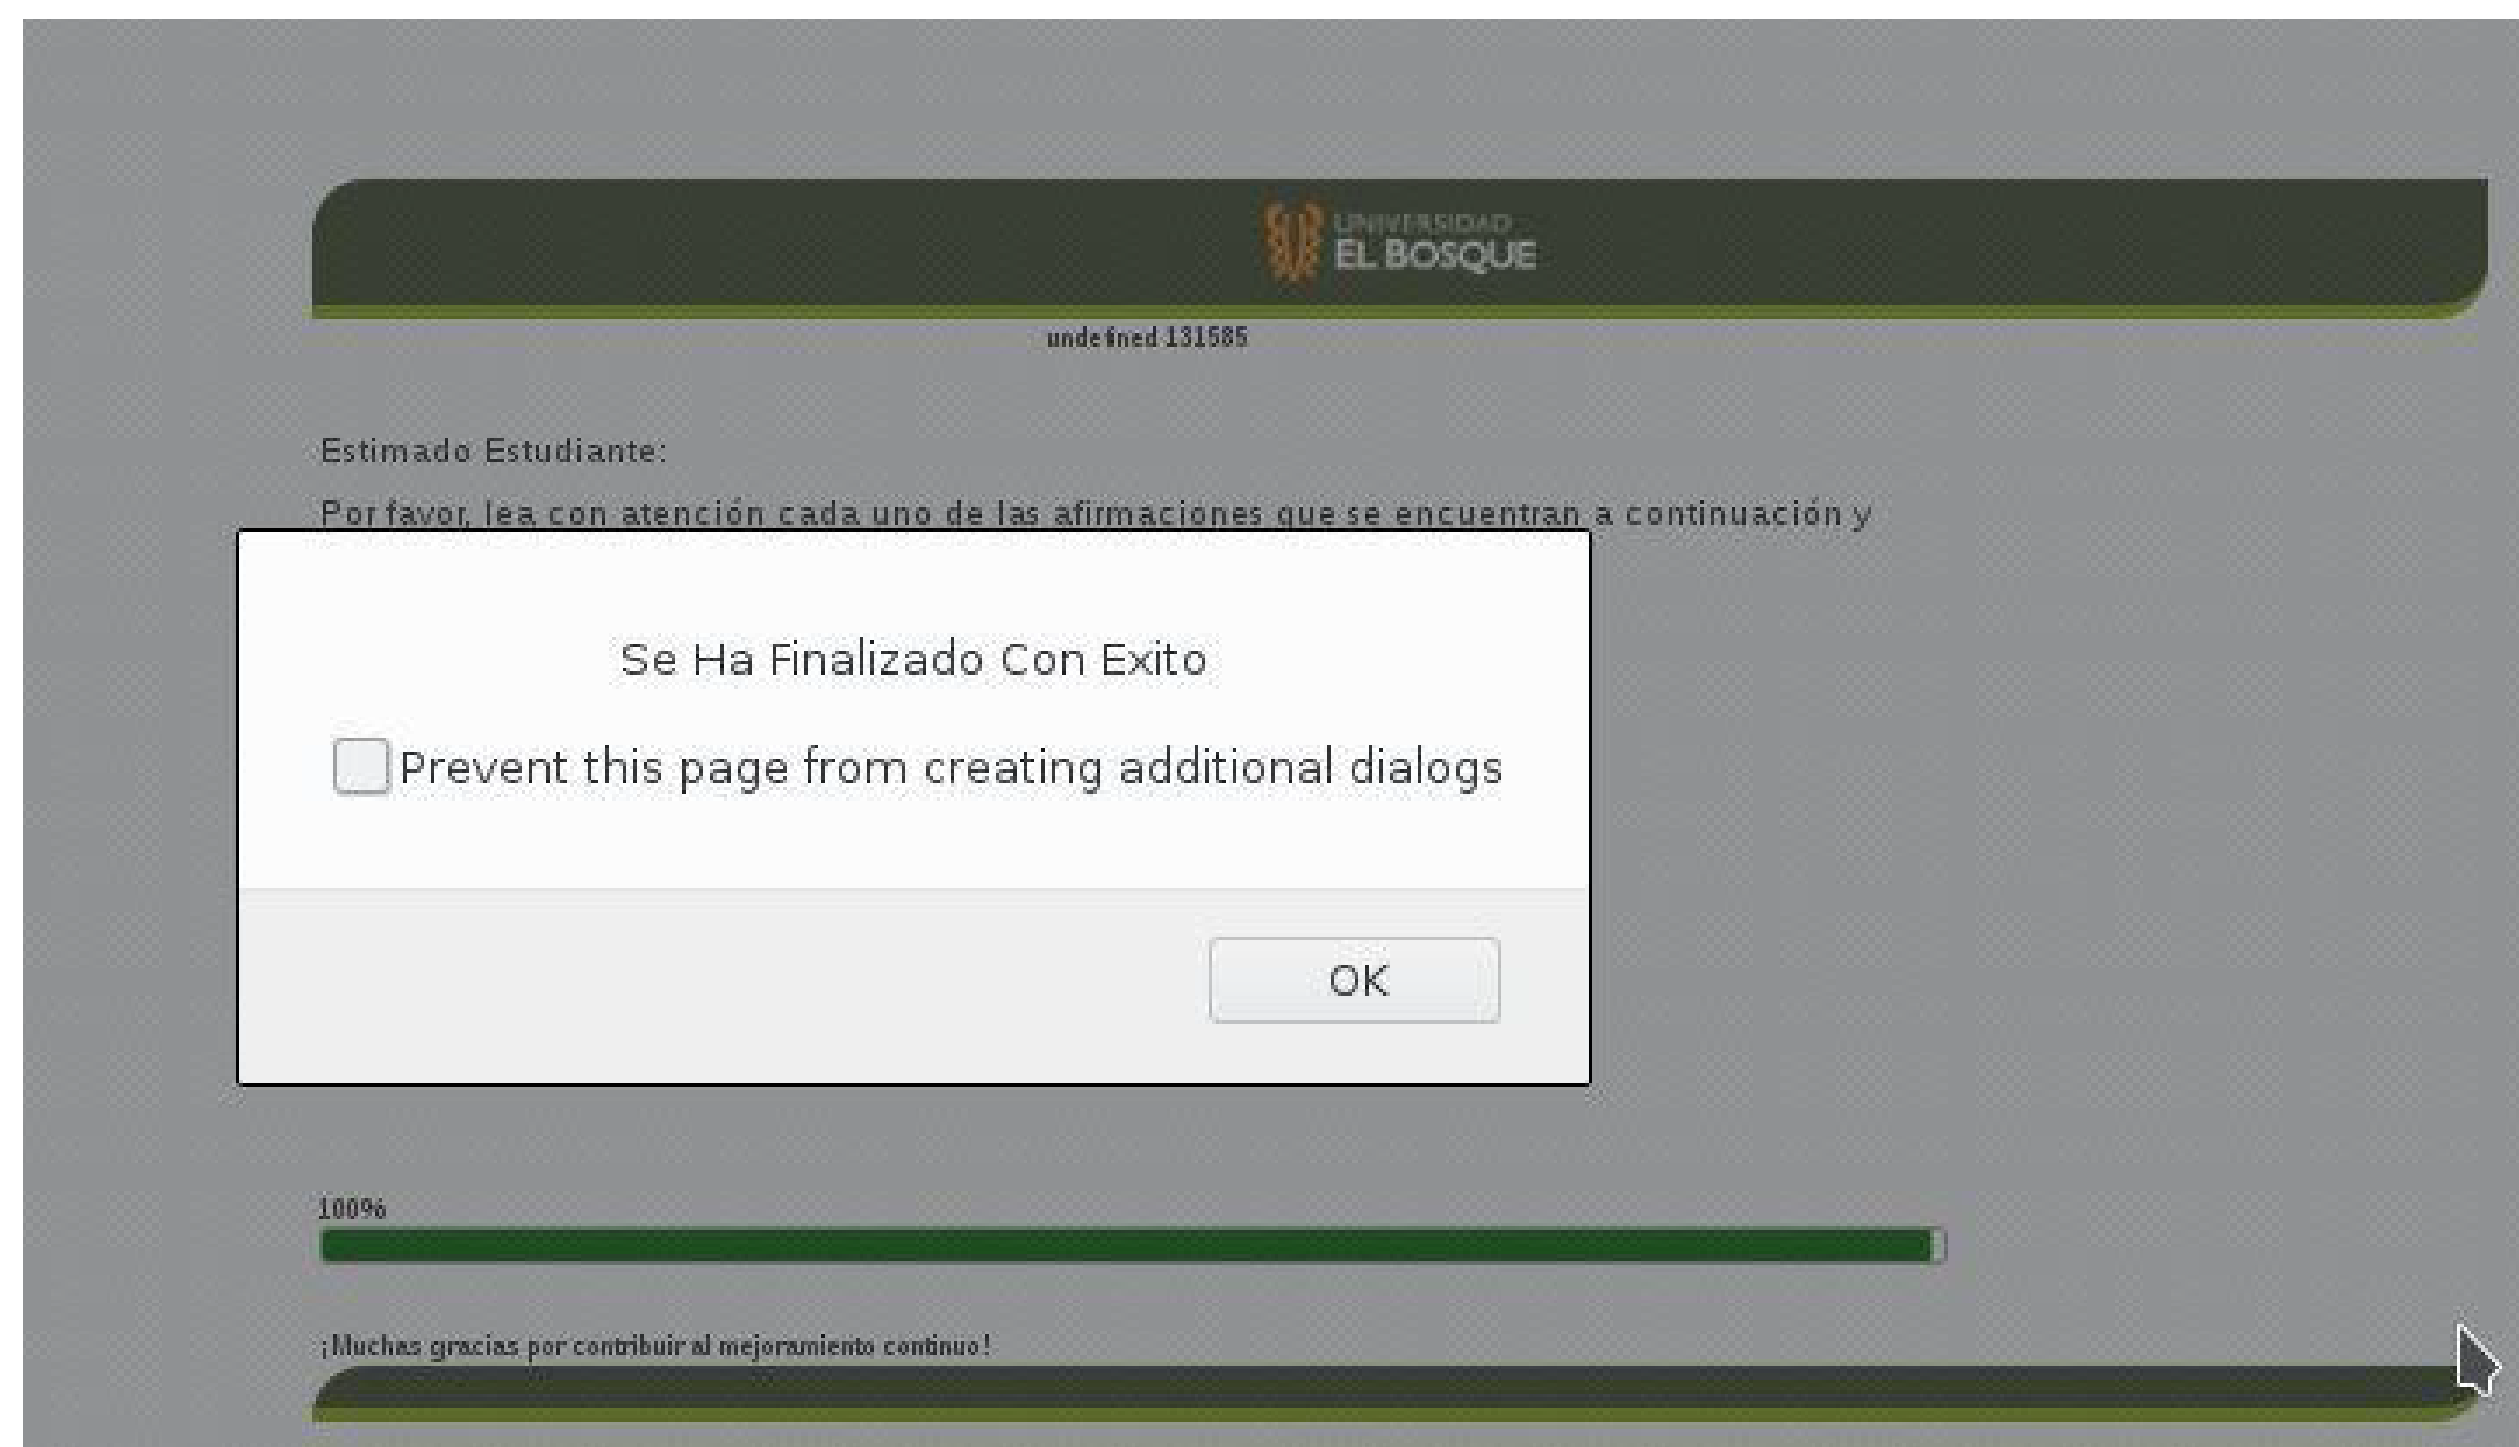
UNIVERSIDAD
EL BOSQUE

undefined 131585

Estimado Estudiante:

Por favor, lea con atención cada uno de las afirmaciones que se encuentran a continuación y

Se Ha Finalizado Con Exito

Prevent this page from creating additional dialogs

OK

100%

¡Muchas gracias por contribuir al mejoramiento continuo!